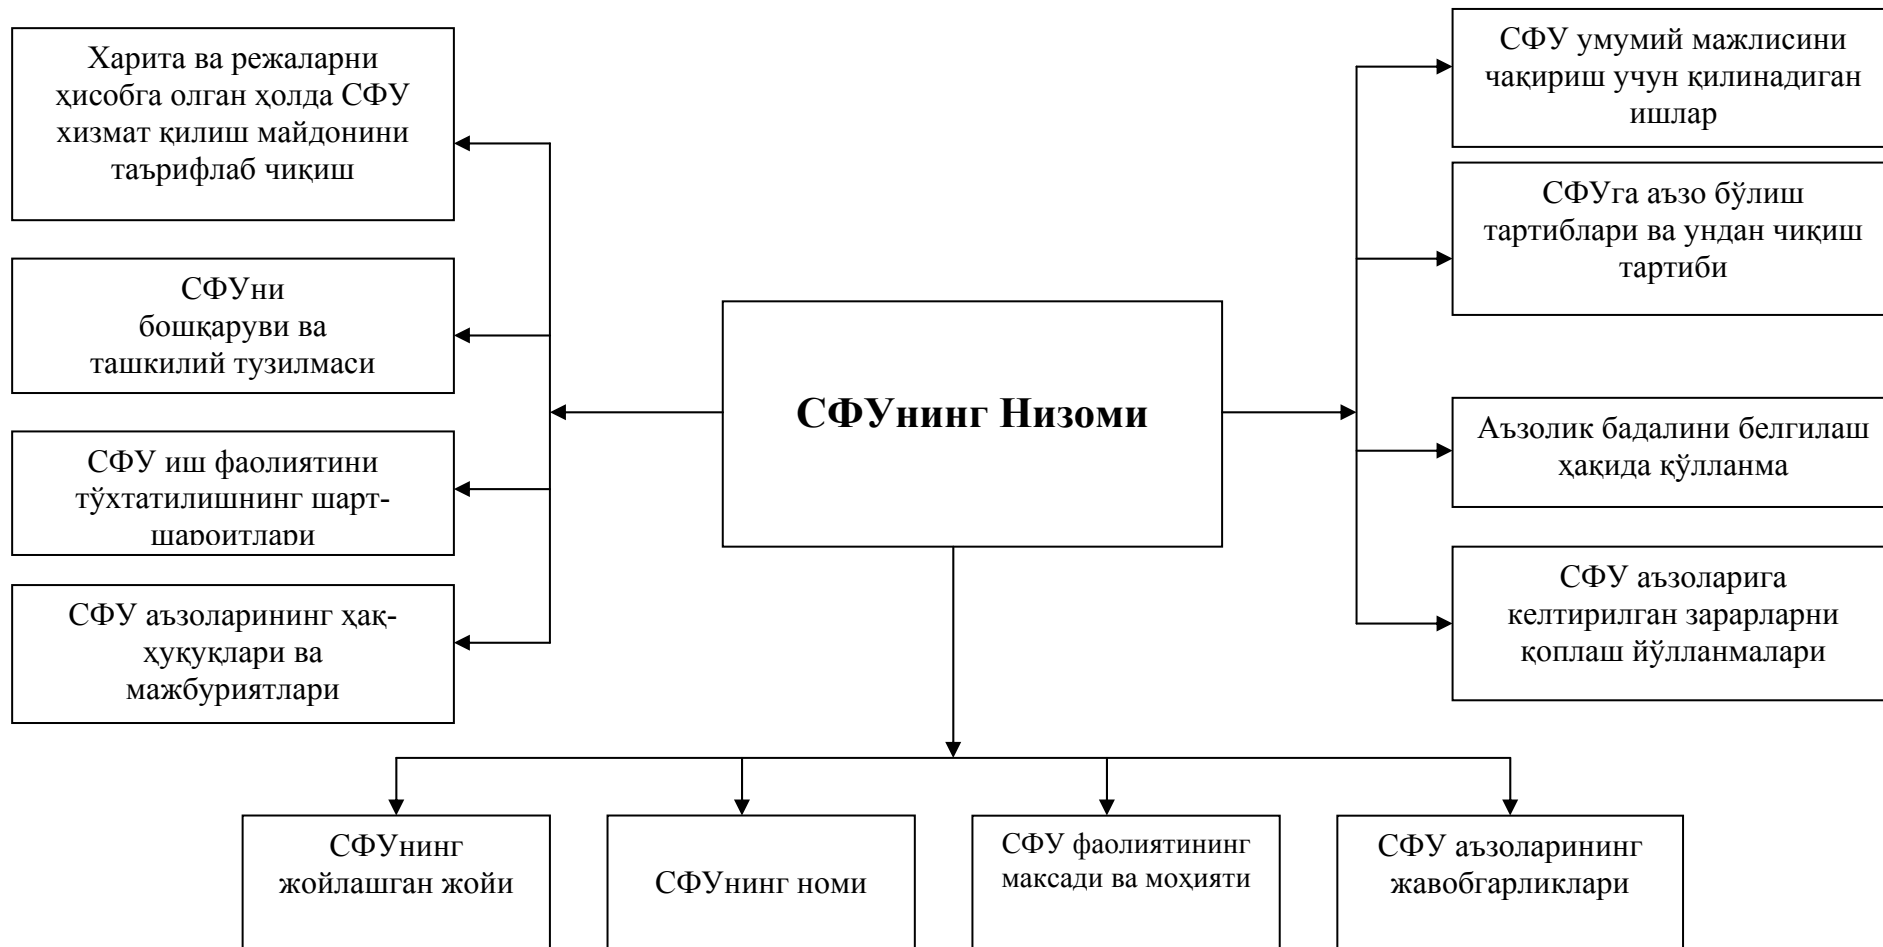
Харита ва режаларни ҳисобга олган ҳолда СФУ хизмат қилиш майдонини таърифлаб чиқиш

СФУни бошқаруви ва ташкилий тузилмаси

СФУ иш фаолиятини тўхтатилишнинг шарт-шароитлари

СФУ аъзоларининг ҳақ-ҳуқуқлари ва мажбуриятлари

СФУнинг Низоми

СФУ умумий мажлисини чақириш учун қилинадиган ишлар

СФУга аъзо бўлиш тартиблари ва ундан чиқиш тартиби

Аъзолик бадалини белгилаш ҳақида қўлланма

СФУ аъзоларига келтирилган зарарларни қоплаш йўлланмалари

СФУнинг жойлашган жойи

СФУнинг номи

СФУ фаолиятининг максади ва моҳияти

СФУ аъзоларининг жавобгарликлари